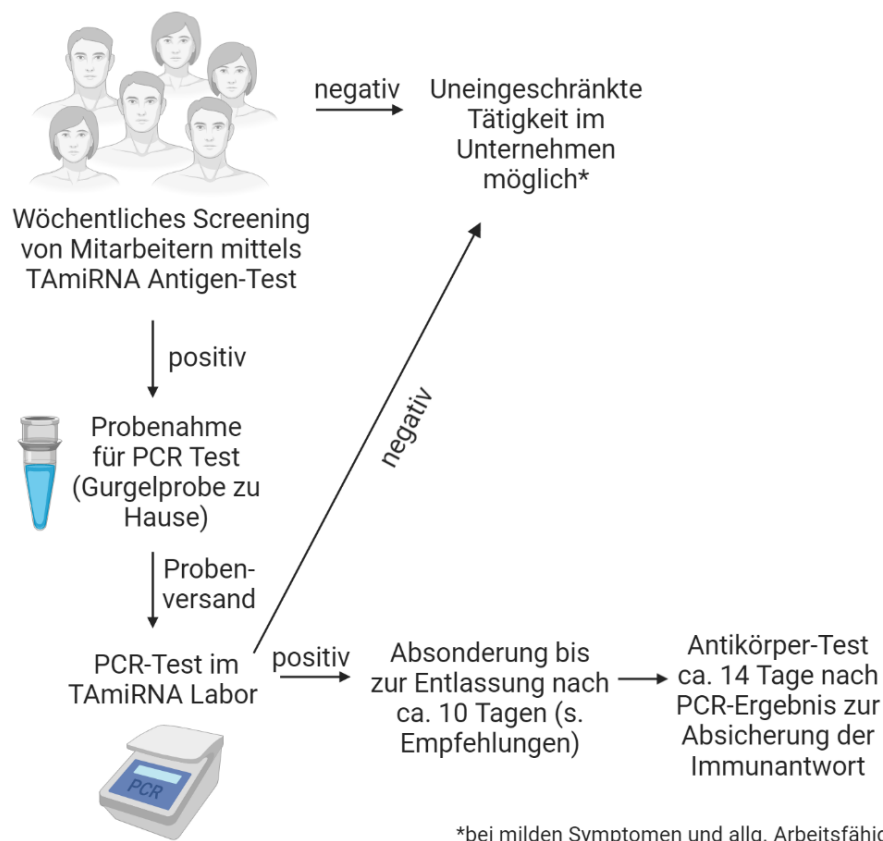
negativ

Uneingeschränkte Tätigkeit im Unternehmen möglich*

Wöchentliches Screening von Mitarbeitern mittels TAmiRNA Antigen-Test

positiv

Probenahme für PCR Test (Gurgelprobe zu Hause)

negativ

Probenversand

PCR-Test im TAmiRNA Labor

PCR

positiv

Absonderung bis zur Entlassung nach ca. 10 Tagen (s. Empfehlungen)

Antikörper-Test ca. 14 Tage nach PCR-Ergebnis zur Absicherung der Immunantwort

*bei milden Symptomen und allg. Arbeitsfähi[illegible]